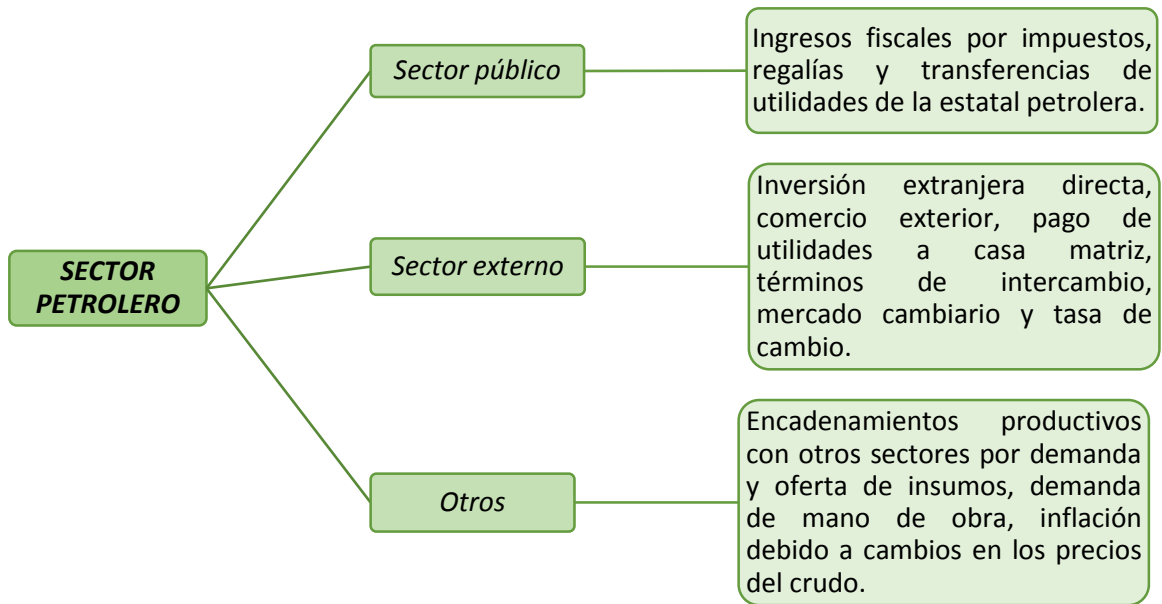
SECTOR PETROLERO

Sector público

Ingresos fiscales por impuestos, regalías y transferencias de utilidades de la estatal petrolera.

Sector externo

Inversión extranjera directa, comercio exterior, pago de utilidades a casa matriz, términos de intercambio, mercado cambiario y tasa de cambio.

Otros

Encadenamientos productivos con otros sectores por demanda y oferta de insumos, demanda de mano de obra, inflación debido a cambios en los precios del crudo.